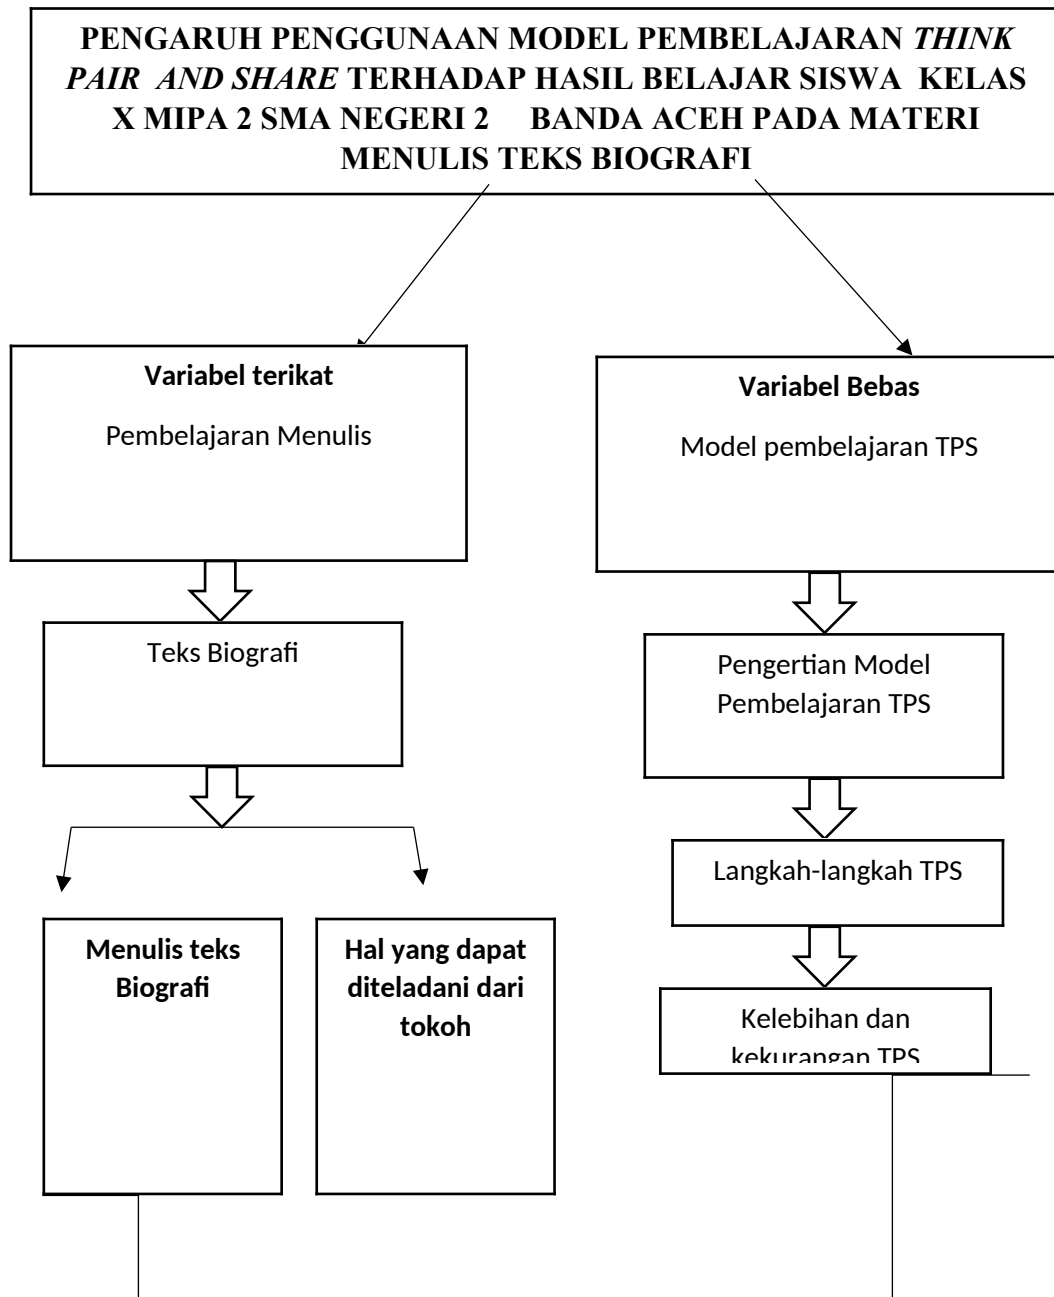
PENGARUH PENGGUNAAN MODEL PEMBELAJARAN *THINK PAIR AND SHARE* TERHADAP HASIL BELAJAR SISWA KELAS X MIPA 2 SMA NEGERI 2 BANDA ACEH PADA MATERI MENULIS TEKS BIOGRAFI

**Variabel terikat**

Pembelajaran Menulis

**Variabel Bebas**

Model pembelajaran TPS

Teks Biografi

Pengertian Model Pembelajaran TPS

Langkah-langkah TPS

**Menulis teks Biografi**

**Hal yang dapat diteladani dari tokoh**

Kelebihan dan kekurangan TPS